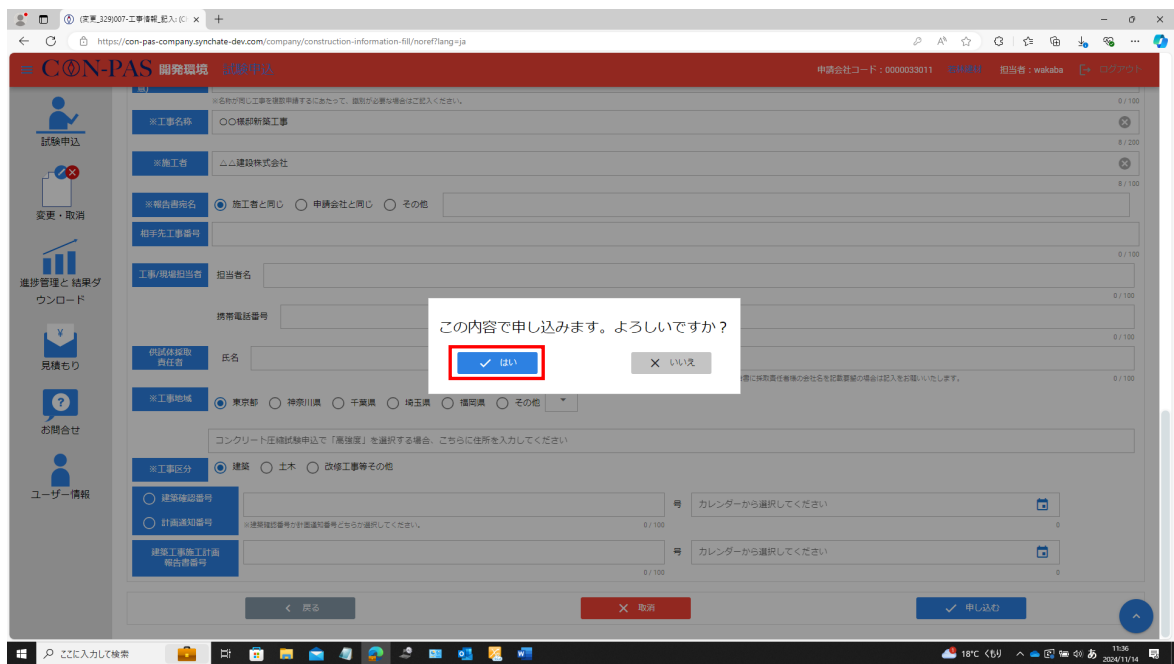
(変更_329)007-工事情報_記入 (C ×

https://con-pas-company.synchate-dev.com/company/construction-information-fill/noref?lang=ja

CON-PAS 開発環境 試験申込

申請会社コード：0000033011 担当者：wakaba ログアウト

試験申込

変更・取消

進捗管理と 結果ダウンロード

見積もり

お問合せ

ユーザー情報

※名称が同じ工事を複数申請するにあたって、識別が必要な場合はご記入ください。 0 / 100

※工事名称 〇〇様邸新築工事 8 / 200

※施工者 △△建設株式会社 8 / 100

※報告書宛名 施工者と同じ 申請会社と同じ その他

相手先工事番号 0 / 100

工事/現場担当者 担当者名 0 / 100

携帯電話番号 0 / 100

供試体採取責任者 氏名 0 / 100

※工事地域 東京都 神奈川県 千葉県 埼玉県 福岡県 その他

コンクリート圧縮試験申込で「高強度」を選択する場合、こちらに住所を入力してください

※工事区分 建築 土木 改修工事等その他

建築確認番号 号 カレンダーから選択してください

計画通知番号 ※建築確認番号か計画通知番号どちらか選択してください。 0 / 100 0

建築工事施工計画報告書番号 号 カレンダーから選択してください 0 / 100 0

この内容で申し込みます。よろしいですか？

はい いいえ

戻る 取消 申し込む

ここに入力して検索

18°C くもり あ 11:36 2024/11/14